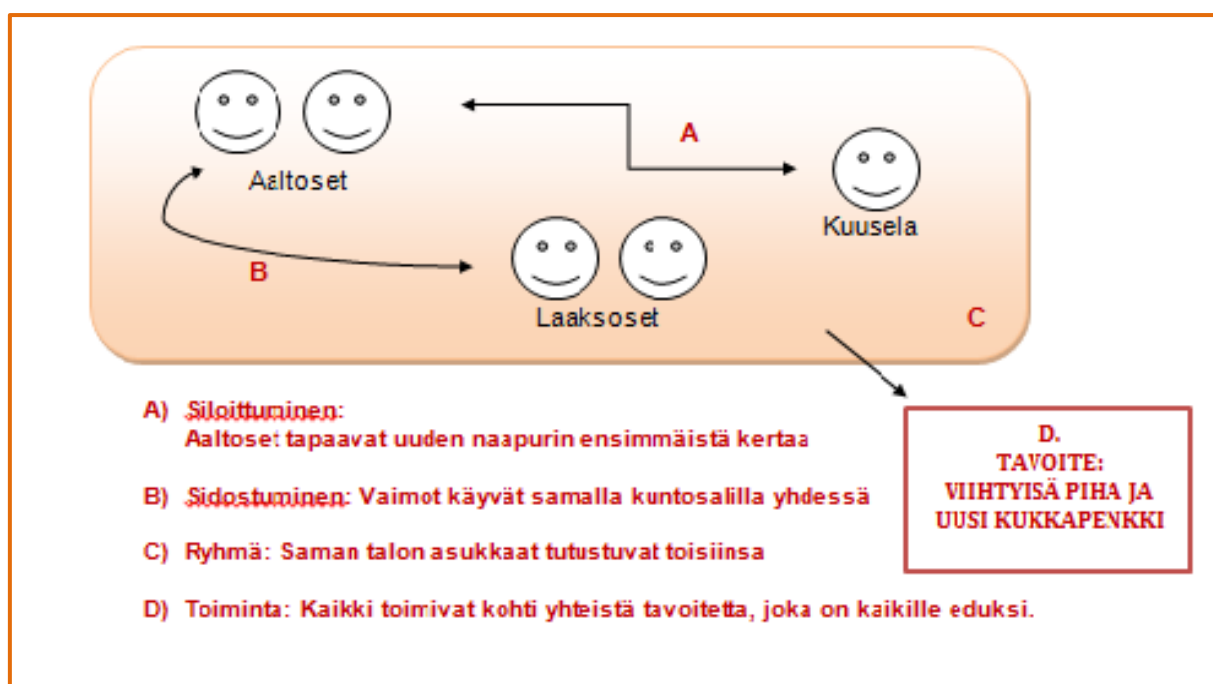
Aaltoset

A

Kuusela

B

Laaksoset

C

A) Siloittuminen:
Aaltoset tapaavat uuden naapurin ensimmäistä kertaa

B) Sidostuminen: Vaimot käyvät samalla kuntosalilla yhdessä

C) Ryhmä: Saman talon asukkaat tutustuvat toisiinsa

D) Toiminta: Kaikki toimivat kohti yhteistä tavoitetta, joka on kaikille eduksi.

D.
TAVOITE:
VIIHTYISÄ PIHA JA
UUSI KUKKAPENKKI